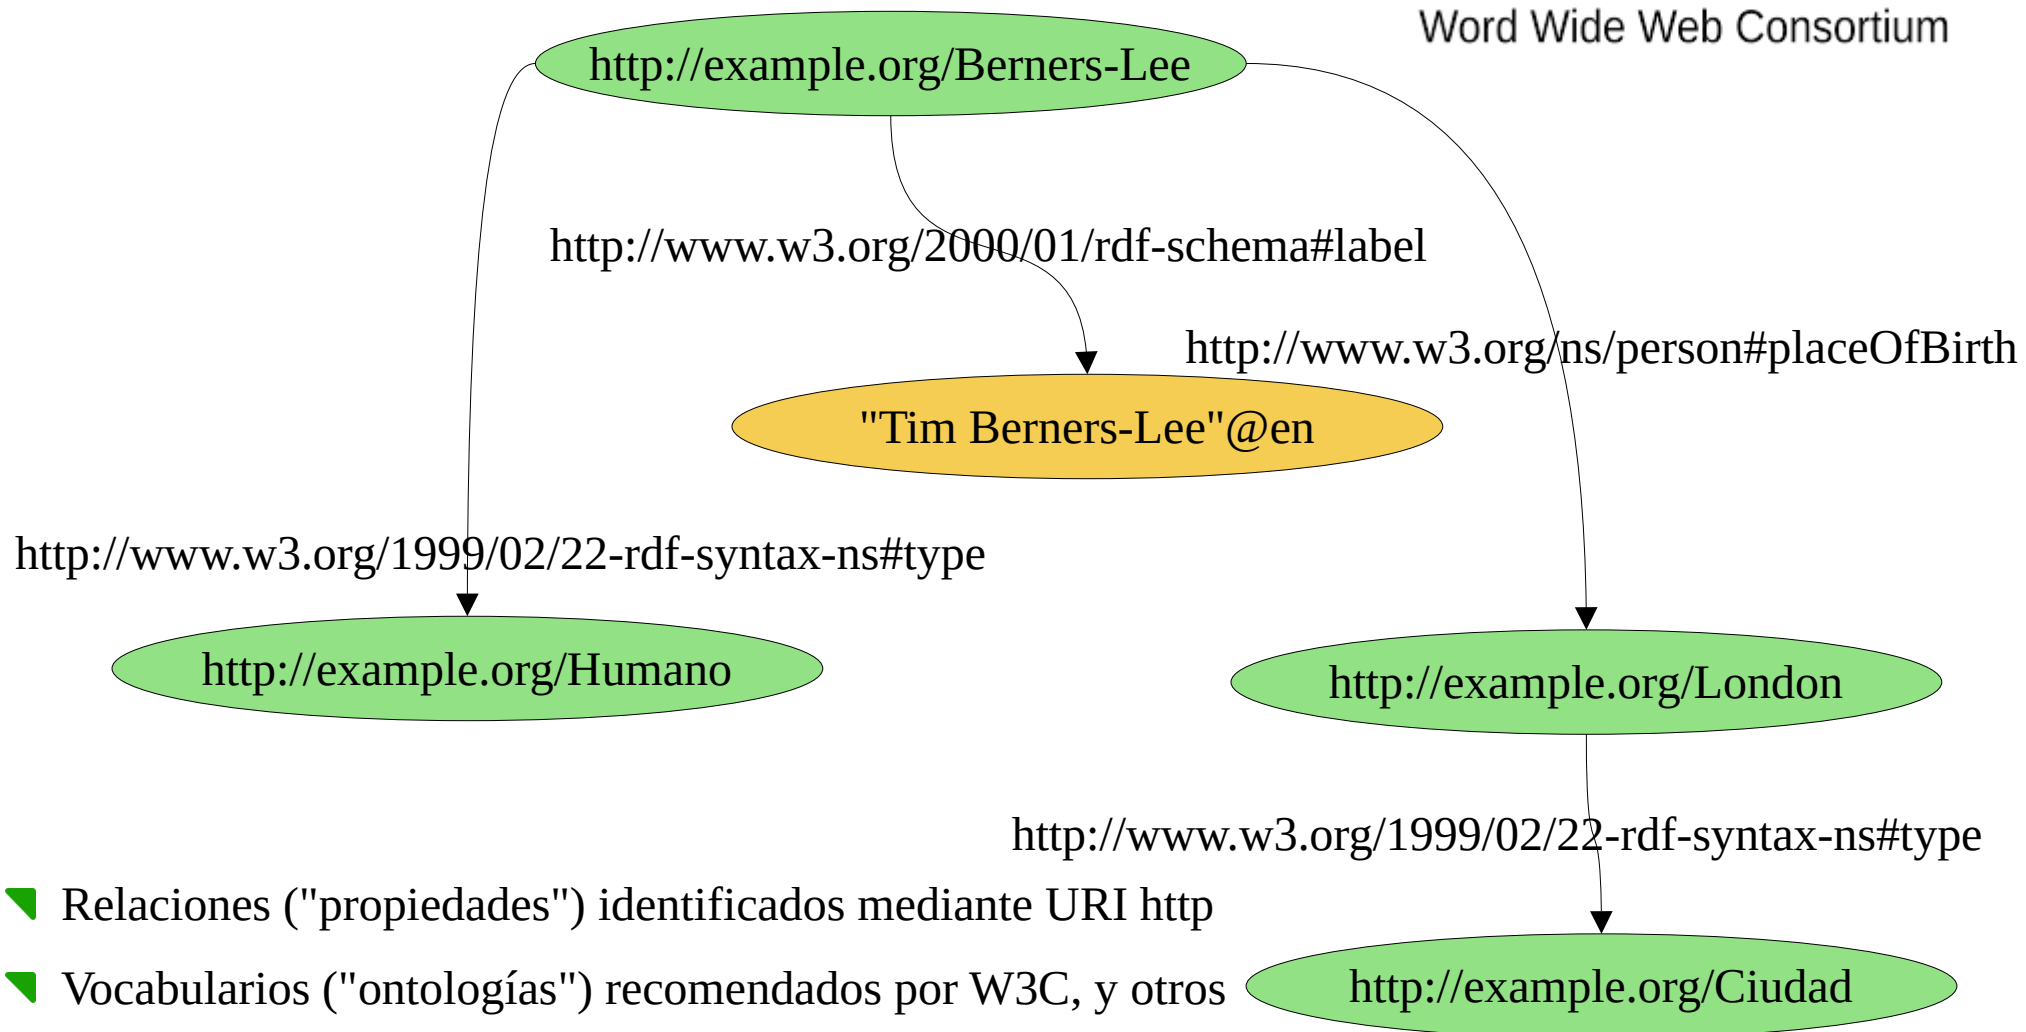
Word Wide Web Consortium

http://example.org/Berners-Lee

http://www.w3.org/2000/01/rdf-schema#label

http://www.w3.org/ns/person#placeOfBirth

"Tim Berners-Lee"@en

http://www.w3.org/1999/02/22-rdf-syntax-ns#type

http://example.org/Humano

http://example.org/London

http://www.w3.org/1999/02/22-rdf-syntax-ns#type

Relaciones ("propiedades") identificados mediante URI http

Vocabularios ("ontologías") recomendados por W3C, y otros

http://example.org/Ciudad